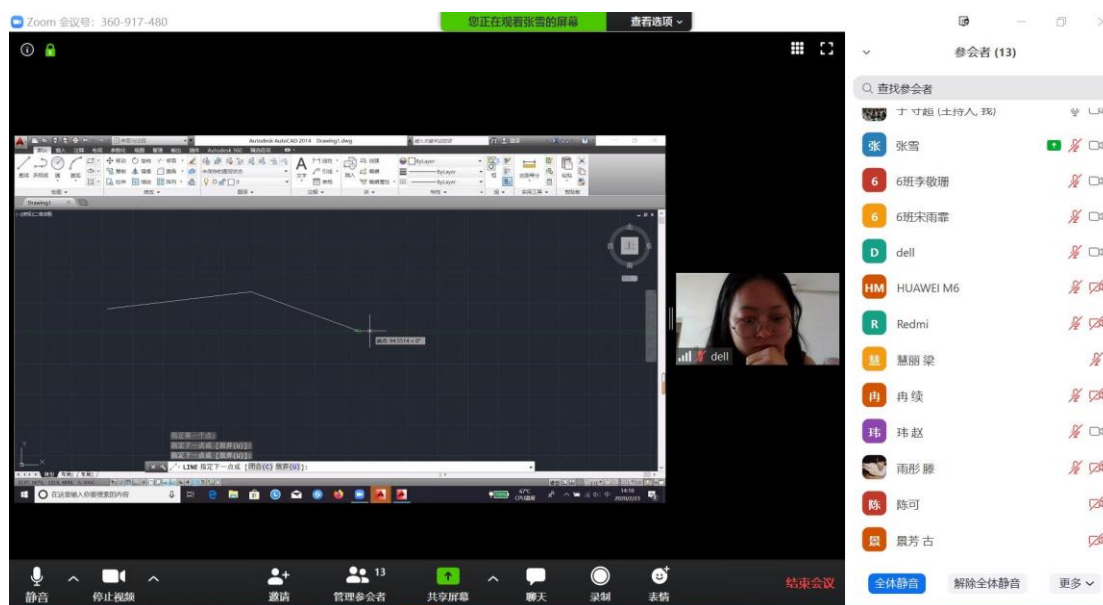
Zoom 会议号: 360-917-480

您正在观看张雪的屏幕

查看选项

参会者 (13)

查找参会者

于守超 (主持人, 我)

张雪

6班李敬珊

6班宋雨霏

dell

HUAWEI M6

Redmi

慧丽 梁

冉 续

玮 赵

雨彤 滕

陈可

晨芳 古

Autodesk AutoCAD 2014 Drawing1.dwg

Drawing1

LINE 指定下一点或 [闭合(C) 放弃(U)]:

在这里输入你要搜索的内容

dell

静音

停止视频

邀请

13

管理参会者

共享屏幕

聊天

录制

表情

结束会议

全体静音

解除全体静音

更多